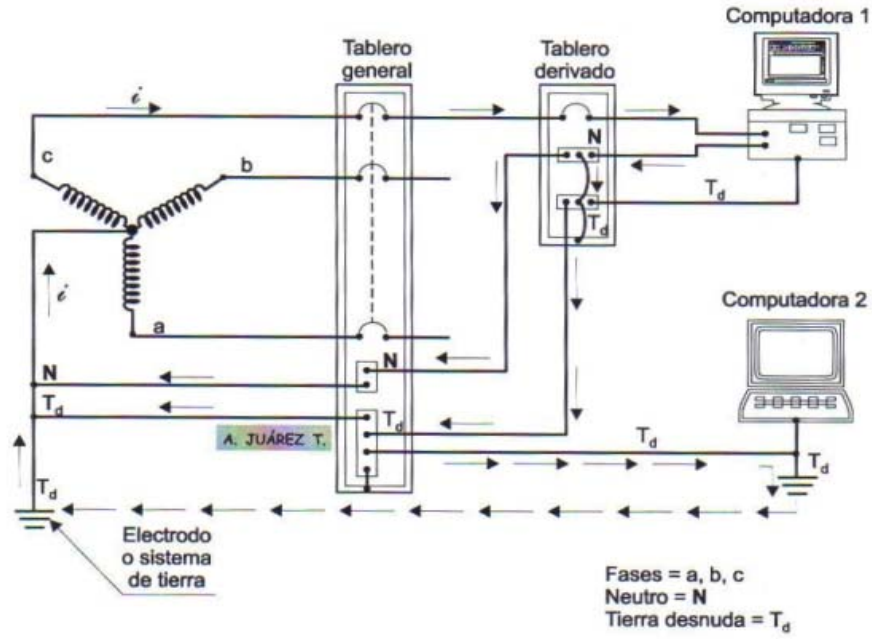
Computadora 1

Tablero general

Tablero derivado

$i$

c

b

N

$T_d$

$T_d$

$i$

a

Computadora 2

N

N

$T_d$

$T_d$

A. JUÁREZ T.

$T_d$

$T_d$

$T_d$

Electrodo o sistema de tierra

Fases = a, b, c
Neutro = **N**
Tierra desnuda = $T_d$